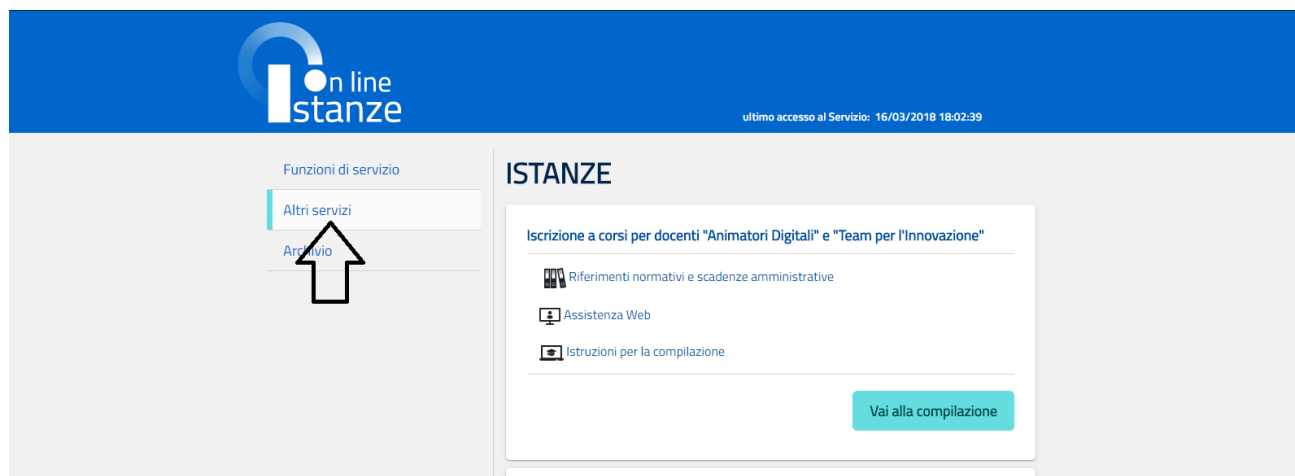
On line Istanze

ultimo accesso al Servizio: 16/03/2018 18:02:39

Funzioni di servizio

Altri servizi

Archivio

ISTANZE

Iscrizione a corsi per docenti "Animatori Digitali" e "Team per l'Innovazione"

Riferimenti normativi e scadenze amministrative

Assistenza Web

Istruzioni per la compilazione

Vai alla compilazione